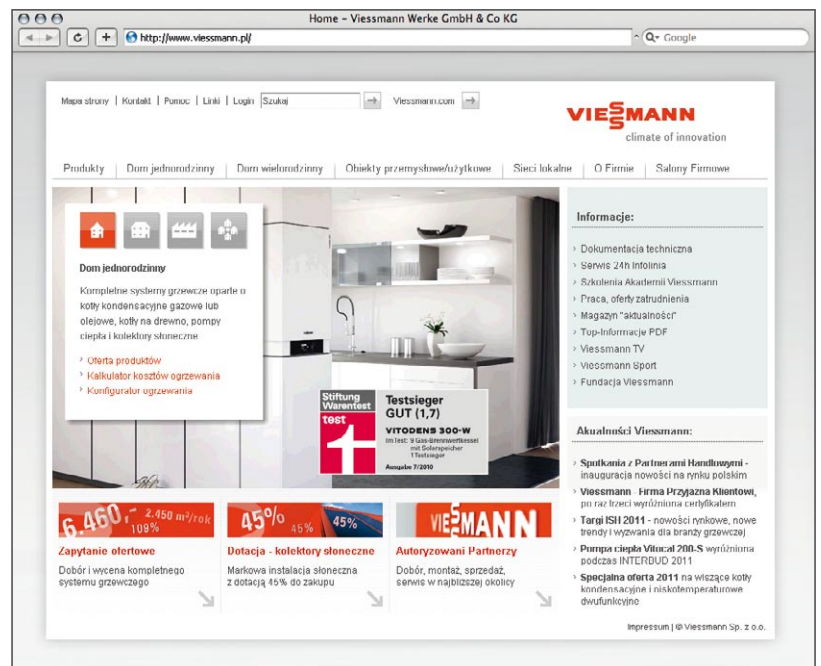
Home - Viessmann Werke GmbH & Co KG

http://www.viessmann.pl/

Q- Google

Mapa strony | Kontakt | Pomoc | Linki | Login Szukaj → Viessmann.com →

VIESSMANN
climate of innovation

Produkty | Dom jednorodzinny | Dom wielorodzinny | Obiekty przemysłowe/użytkowe | Sieci lokalne | O Firmie | Salony Firmowe

Dom jednorodzinny

Kompletne systemy grzewcze oparte o kotły kondensacyjne gazowe lub olejowe, kotły na drewno, pompy ciepła i kolektory słoneczne

› Oferta produktów
› Kalkulator kosztów ogrzewania
› Konfigurator ogrzewania

Stiftung Warentest test
Testsieger GUT (1,7)
VITODENS 300-W
im Test: 9 Gas-Brennwertkessel mit Solarspeicher 1 Testsieger
Ausgabe 7/2010

Informacje:

› Dokumentacja techniczna
› Serwis 24h Infolinia
› Szkolenia Akademii Viessmann
› Praca, oferty zatrudnienia
› Magazyn "aktualności"
› Top-Informacje PDF
› Viessmann TV
› Viessmann Sport
› Fundacja Viessmann

Akualności Viessmann:

› Spotkania z Partnerami Handlowymi - inauguracja nowości na rynku polskim
› Viessmann - Firma Przyjazna Klientowi, po raz trzeci wyróżniona certyfikatem
› Targi ISH 2011 - nowości rynkowe, nowe trendy i wyzwania dla branży grzewczej
› Pompa ciepła Vitocal 200-S wyróżniona podczas INTERBUD 2011
› Specjalna oferta 2011 na wiszące kotły kondensacyjne i niskotemperaturowe dwufunkcyjne

6.460,- 2.450 m²/rok 109%
Zapytanie ofertowe
Dobór i wycena kompletnego systemu grzewczego

45% 45% 45%
Dotacja - kolektory słoneczne
Markowa instalacja słoneczna z dotacją 45% do zakupu

VIESSMANN
Autoryzowani Partnerzy
Dobór, montaż, sprzedaż, serwis w najbliższej okolicy

Impressum | © Viessmann Sp. z o.o.